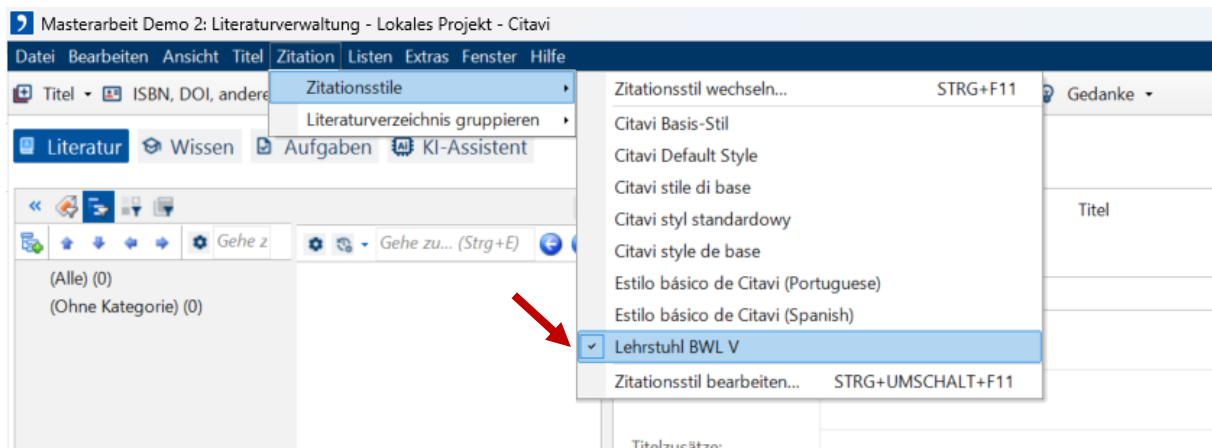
Masterarbeit Demo 2: Literaturverwaltung - Lokales Projekt - Citavi

Datei Bearbeiten Ansicht Titel Zitation Listen Extras Fenster Hilfe

Titel ISBN, DOI, andere Gedanke

Literatur Wissen Aufgaben KI-Assistent

Gehe z

Gehe zu... (Strg+E)

(Alle) (0)
(Ohne Kategorie) (0)

Titel

Zitationsstile
Literaturverzeichnis gruppieren

Zitationsstil wechseln... STRG+F11
Citavi Basis-Stil
Citavi Default Style
Citavi stile di base
Citavi styl standardowy
Citavi style de base
Estilo básico de Citavi (Portuguese)
Estilo básico de Citavi (Spanish)
Lehrstuhl BWL V
Zitationsstil bearbeiten... STRG+UMSCHALT+F11

Titelzusätze: